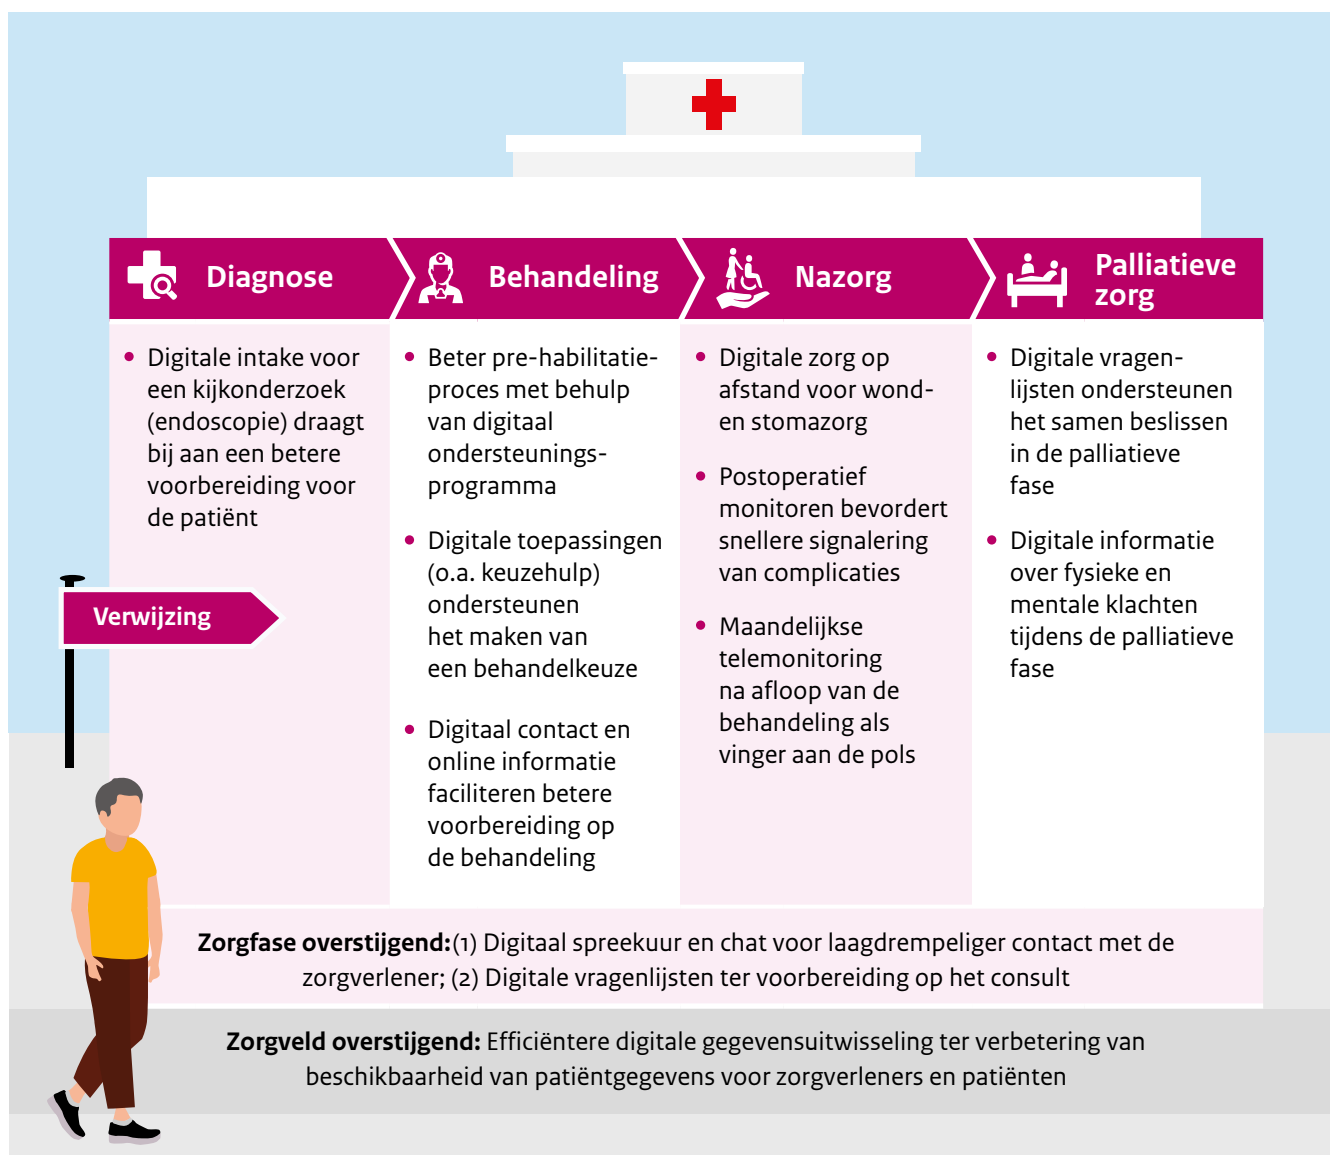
Diagnose

Behandeling

Nazorg

Palliatieve zorg

• Digitale intake voor een kijkonderzoek (endoscopie) draagt bij aan een betere voorbereiding voor de patiënt

Verwijzing

• Beter pre-habilitatieproces met behulp van digitaal ondersteuningsprogramma

• Digitale toepassingen (o.a. keuzehulp) ondersteunen het maken van een behandelkeuze

• Digitaal contact en online informatie faciliteren betere voorbereiding op de behandeling

• Digitale zorg op afstand voor wond- en stomazorg

• Postoperatief monitoren bevordert snellere signalering van complicaties

• Maandelijkse telemonitoring na afloop van de behandeling als vinger aan de pols

• Digitale vragenlijsten ondersteunen het samen beslissen in de palliatieve fase

• Digitale informatie over fysieke en mentale klachten tijdens de palliatieve fase

**Zorgfase overstijgend:** (1) Digitaal spreekuur en chat voor laagdrempeliger contact met de zorgverlener; (2) Digitale vragenlijsten ter voorbereiding op het consult

**Zorgveld overstijgend:** Efficiëntere digitale gegevensuitwisseling ter verbetering van beschikbaarheid van patiëntgegevens voor zorgverleners en patiënten